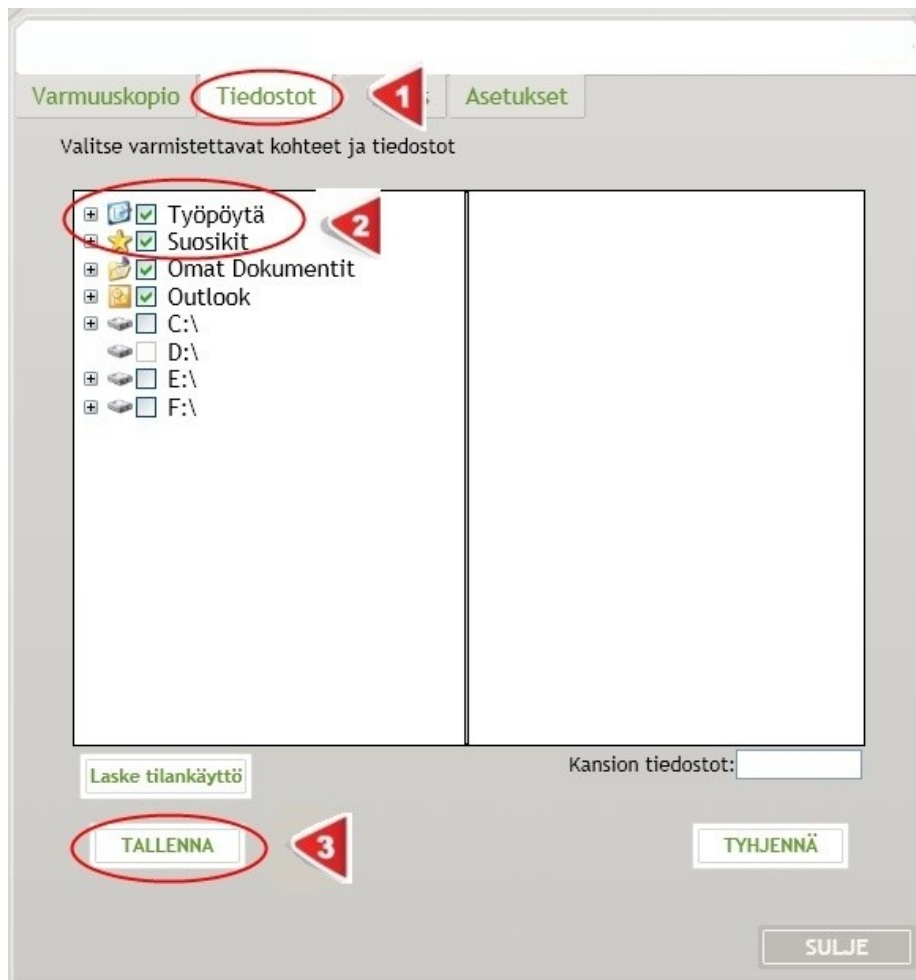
Varmuuskopio Tiedostot 1 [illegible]s Asetukset

Valitse varmistettavat kohteet ja tiedostot

Työpöytä 2
Suosikit
Omat Dokumentit
Outlook
C:\
D:\
E:\
F:\

Laske tilankäyttö

Kansion tiedostot:

TALLENNA 3

TYHJENNÄ

SULJE